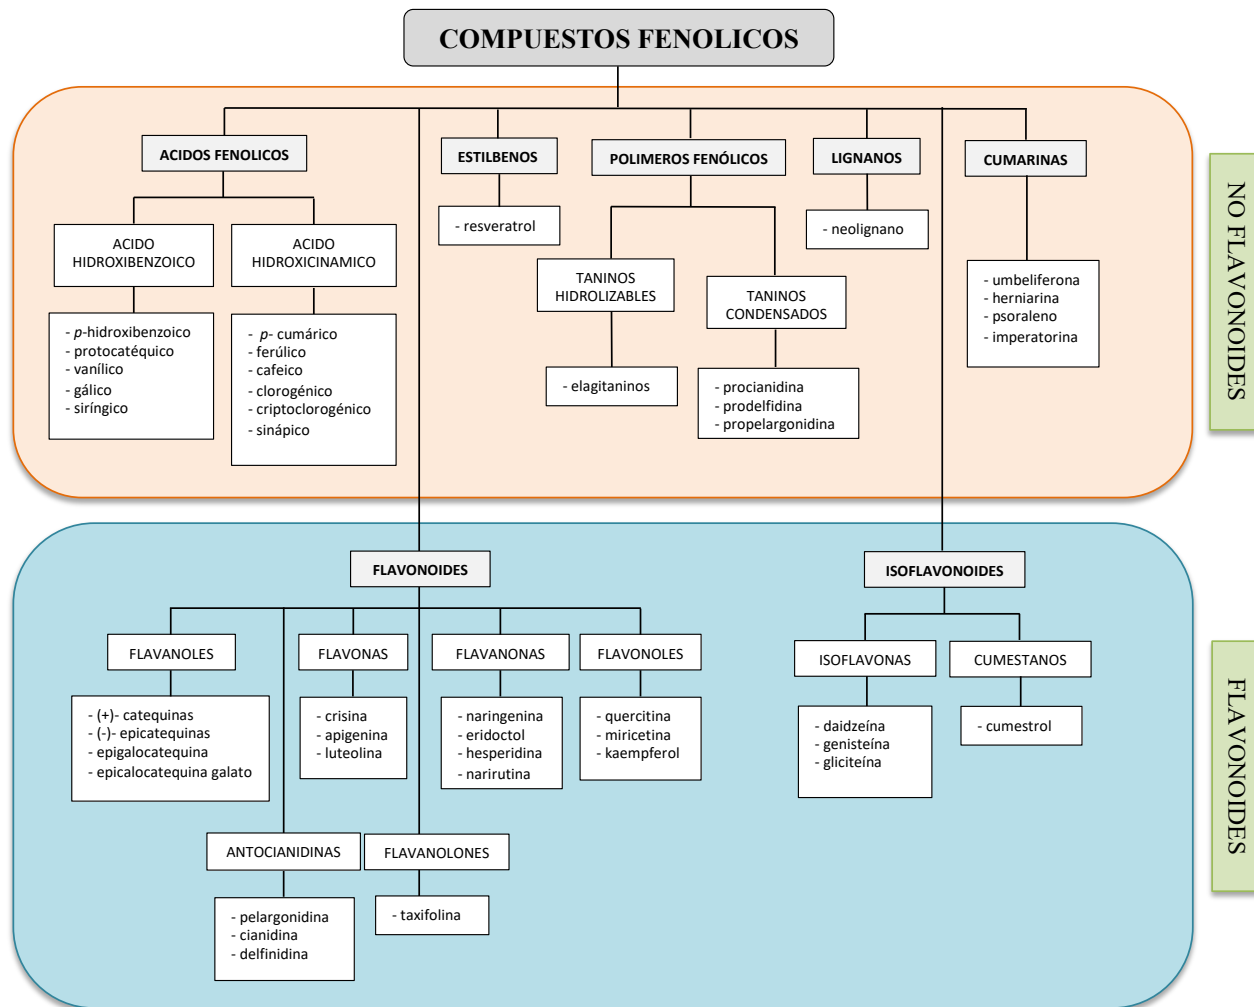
COMPUESTOS FENOLICOS

ACIDOS FENOLICOS

ACIDO HIDROXIBENZOICO

- *p*-hidroxibenzoico
- protocatéquico
- vanílico
- gálico
- siríngico

ACIDO HIDROXICINAMICO

- *p*- cumárico
- ferúlico
- cafeico
- clorogénico
- criptoclorogénico
- sinápico

ESTILBENOS

- resveratrol

POLIMEROS FENÓLICOS

TANINOS HIDROLIZABLES

- elagitaninos

TANINOS CONDENSADOS

- procianidina
- prodelfidina
- propelargonidina

LIGNANOS

- neolignano

CUMARINAS

- umbeliferona
- herniarina
- psoraleno
- imperatorina

NO FLAVONOIDES

FLAVONOIDES

FLAVANOLES

- (+)- catequinas
- (-)- epicatequinas
- epigalocatequina
- epicalocatequina galato

FLAVONAS

- crisina
- apigenina
- luteolina

FLAVANONAS

- naringenina
- eridoctol
- hesperidina
- narirutina

FLAVONOLES

- quercitina
- miricetina
- kaempferol

ANTOCIANIDINAS

- pelargonidina
- cianidina
- delfinidina

FLAVANOLONES

- taxifolina

ISOFLAVONOIDES

ISOFLAVONAS

- daidzeína
- genisteína
- gliciteína

CUMESTANOS

- cumestrol

FLAVONOIDES